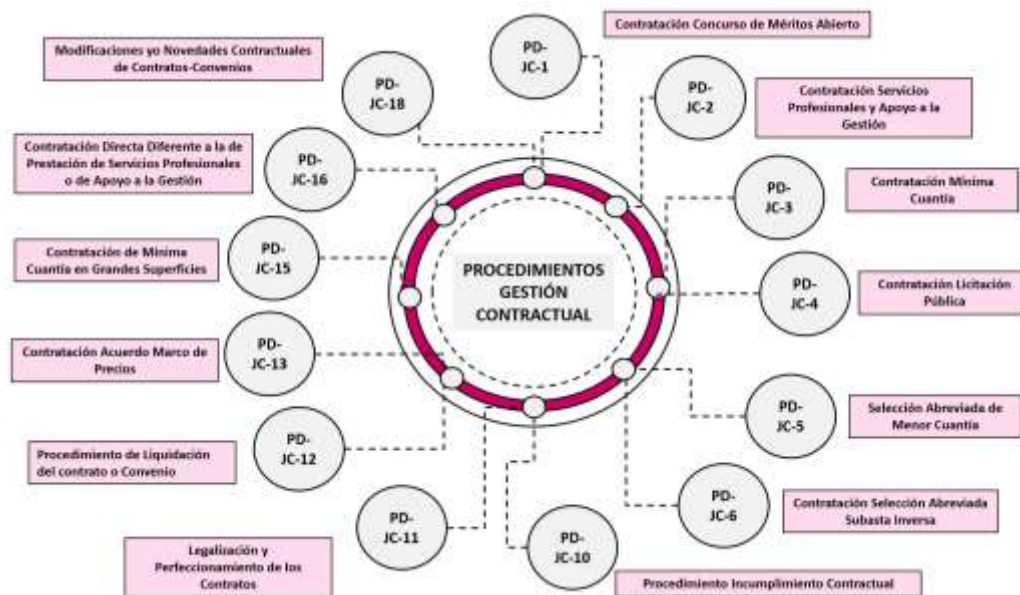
PROCEDIMIENTOS GESTIÓN CONTRACTUAL

PD-JC-1
Contratación Concurso de Méritos Abierto

PD-JC-2
Contratación Servicios Profesionales y Apoyo a la Gestión

PD-JC-3
Contratación Mínima Cuantía

PD-JC-4
Contratación Licitación Pública

PD-JC-5
Selección Abreviada de Menor Cuantía

PD-JC-6
Contratación Selección Abreviada Subasta Inversa

PD-JC-10
Procedimiento Incumplimiento Contractual

PD-JC-11
Legalización y Perfeccionamiento de los Contratos

PD-JC-12
Procedimiento de Liquidación del contrato o Convenio

PD-JC-13
Contratación Acuerdo Marco de Precios

PD-JC-15
Contratación de Mínima Cuantía en Grandes Superficies

PD-JC-16
Contratación Directa Diferente a la de Prestación de Servicios Profesionales o de Apoyo a la Gestión

PD-JC-18
Modificaciones yo Novedades Contractuales de Contratos-Convenios